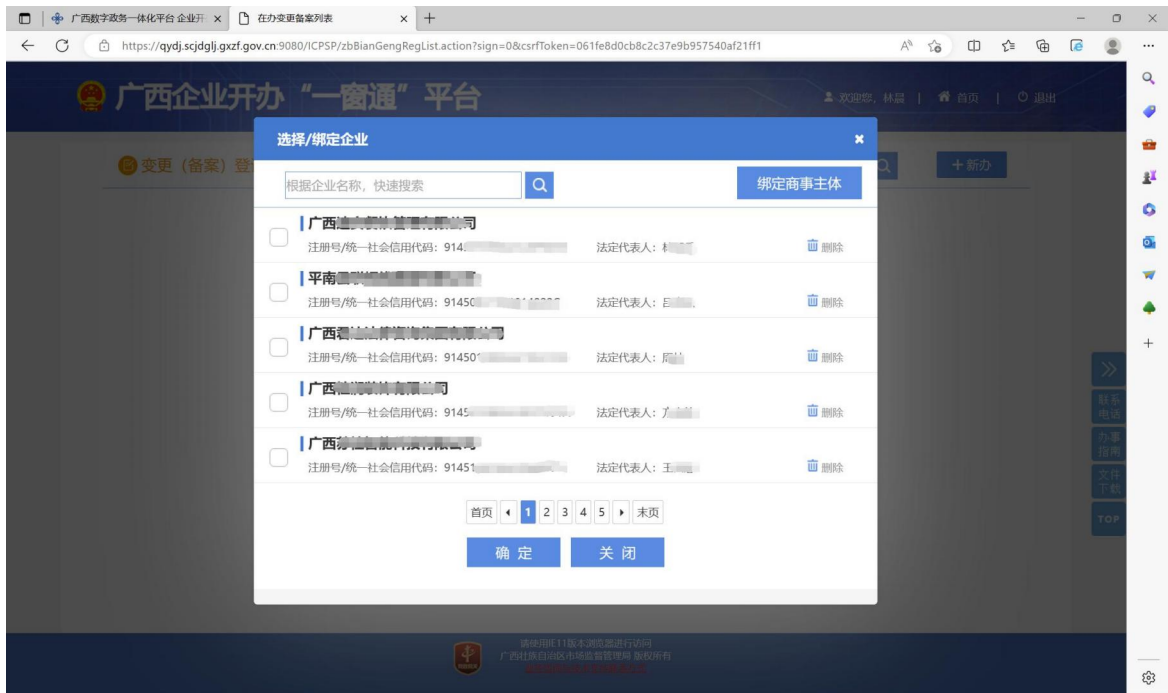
广西数字政务一体化平台 企业开 × 在办变更备案列表 × +

https://qydj.scjdglj.gxzf.gov.cn:9080/ICPSP/zbBianGengRegList.action?sign=0&csrfToken=061fe8d0cb8c2c37e9b957540af21ff1

广西企业开办 "一窗通" 平台

欢迎您, 林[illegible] | 首页 | 退出

变更（备案）登

+新办

选择/绑定企业 ×

根据企业名称, 快速搜索

绑定商事主体

广西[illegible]

注册号/统一社会信用代码: 914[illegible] 法定代表人: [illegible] 删除

平南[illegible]

注册号/统一社会信用代码: 91450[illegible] 法定代表人: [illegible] 删除

广西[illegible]

注册号/统一社会信用代码: 91450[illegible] 法定代表人: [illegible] 删除

广西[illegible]

注册号/统一社会信用代码: 9145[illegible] 法定代表人: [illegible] 删除

广西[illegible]

注册号/统一社会信用代码: 91451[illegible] 法定代表人: 王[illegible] 删除

首页 1 2 3 4 5 末页

确 定 关 闭

联系电话
办事指南
文件下载
TOP

请使用IE11版本浏览器进行访问
广西壮族自治区市场监督管理局 版权所有